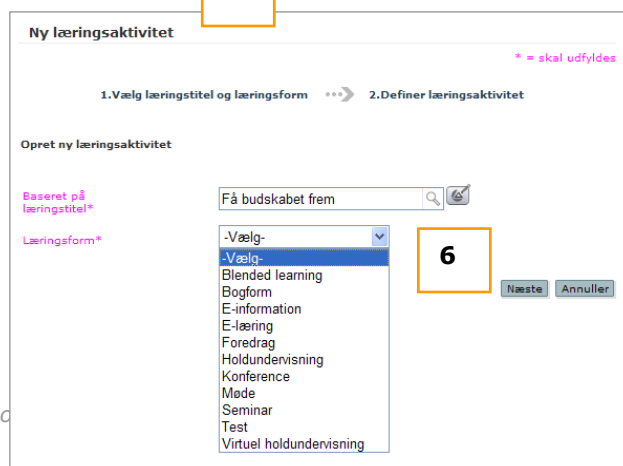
Ny læringsaktivitet

* = skal udfyldes

1.Vælg læringstitel og læringsform 2.Definer læringsaktivitet

Opret ny læringsaktivitet

Baseret på læringstitel*

Få budskabet frem

Læringsform*

-Vælg-

-Vælg-
Blended learning
Bogform
E-information
E-læring
Foredrag
Holdundervisning
Konference
Møde
Seminar
Test
Virtuel holdundervisning

6

Næste

Annuller